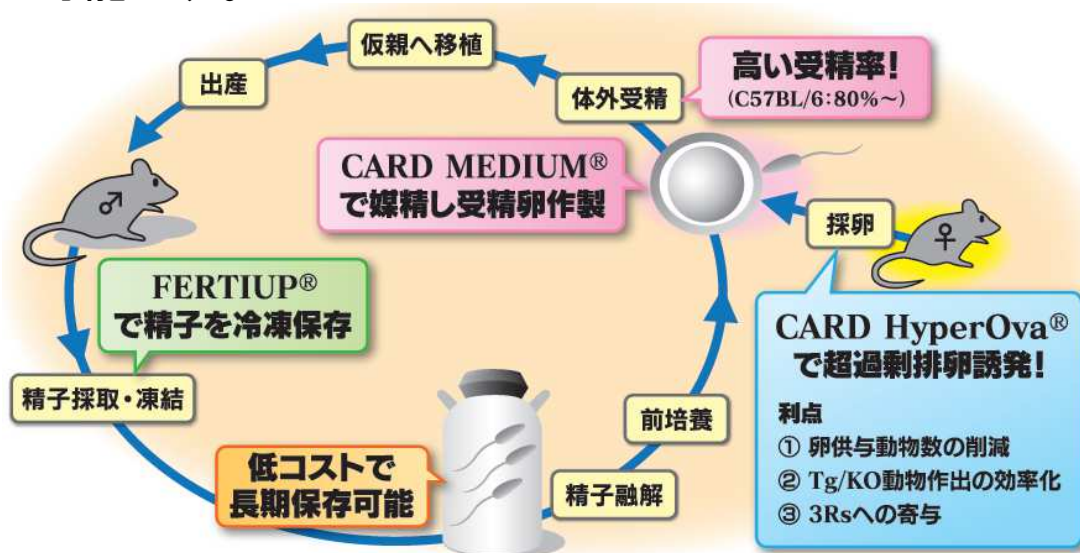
仮親へ移植

出産

体外受精

高い受精率！
(C57BL/6：80%～)

CARD MEDIUM®
で媒精し受精卵作製

♂

♀

採卵

FERTIUP®
で精子を冷凍保存

CARD HyperOva®
で超過剰排卵誘発！

利点
① 卵供与動物数の削減
② Tg/KO動物作出の効率化
③ 3Rsへの寄与

精子採取・凍結

前培養

低コストで
長期保存可能

精子融解